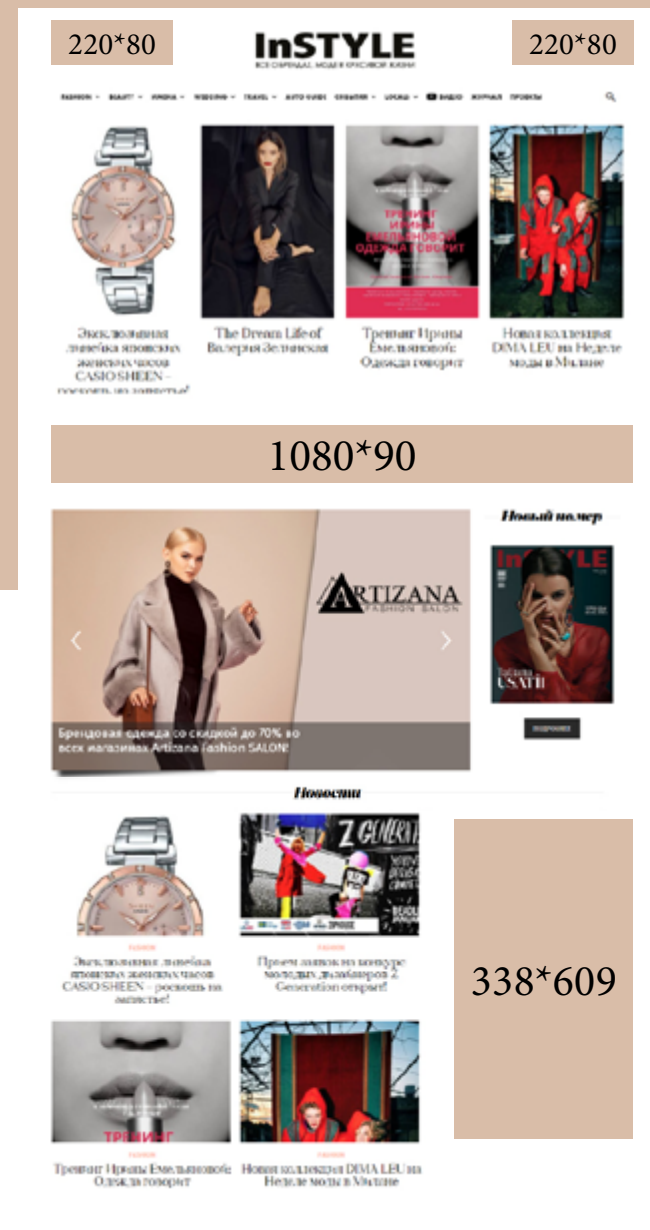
220*80

InSTYLE

ВСЕ О ПРАЗДНИКАХ, МОДЕ И КРАСИВОЙ ЖИЗНИ

220*80

FASHION · БЬЮТИ · ИМЕНА · WEDDING · TRAVEL · AUTO GUIDE · CREATIVE · LOCALS · ВИДЕО · ЖУРНАЛ · ПРОЕКТЫ

ТРЕНИНГ ИРИНЫ ЕМЕЛЬЯНОВОЙ ОДЕЖДА ГОВОРИТ

Эксклюзивная линейка японских женских часов CASIO SHEEN – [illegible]

The Dream Life of Валерия Зелинская

Тренинг Ирины Емельяновой: Одежда говорит

Новая коллекция DIMA LEU на Неделе моды в Милане

1080*90

ARTIZANA FASHION SALON

Брендовая одежда со скидкой до 70% во всех магазинах Artizana Fashion SALON!

Новый номер

InSTYLE

USATII

ПОДРОБНЕЕ

Новости

Z GENERATION

FASHION

Эксклюзивная линейка японских женских часов CASIO SHEEN – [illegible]

FASHION

Прием заявок на конкурс молодых дизайнеров Z Generation открыт!

338*609

ТРЕНИНГ

Тренинг Ирины Емельяновой: Одежда говорит

Новая коллекция DIMA LEU на Неделе моды в Милане